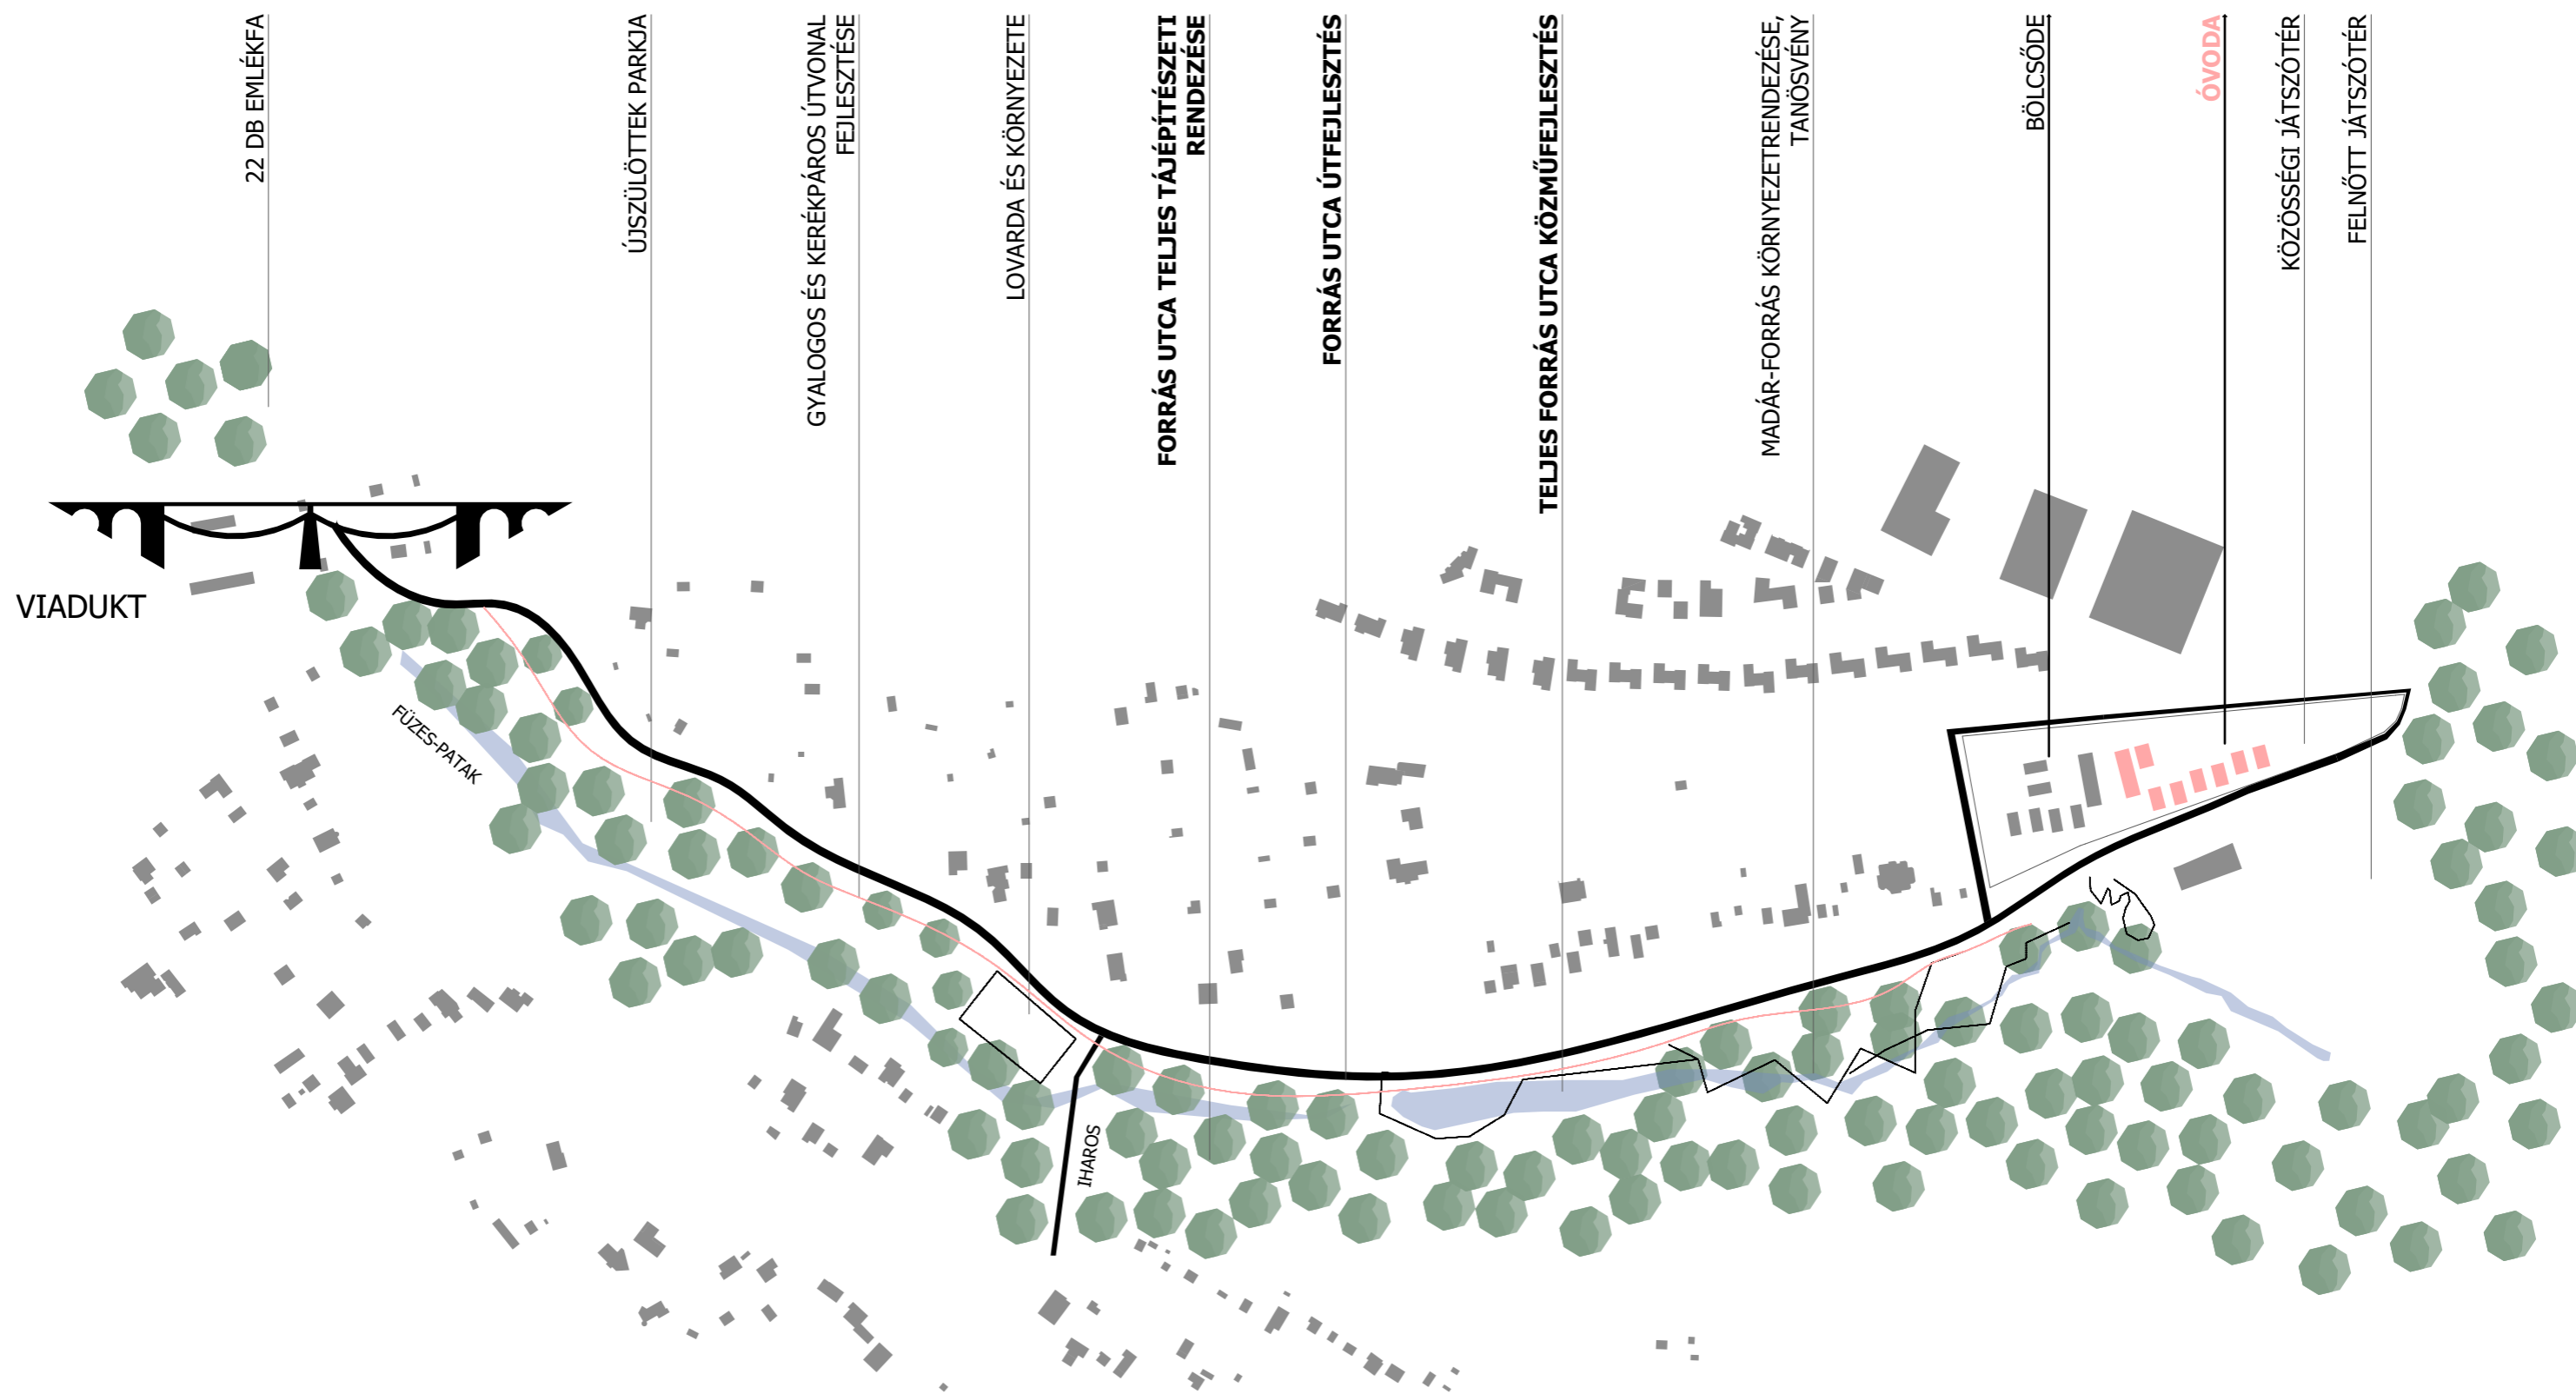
22 DB EMLÉKFA

ÚJSZÜLÖTTEK PARKJA

GYALOGOS ÉS KERÉKPÁROS ÚTVONAL FEJLESZTÉSE

LOVARDA ÉS KÖRNYEZETE

FORRÁS UTCA TELJES TÁJÉPÍTÉSZETI RENDEZÉSE

FORRÁS UTCA ÚTFEJLESZTÉS

TELJES FORRÁS UTCA KÖZMŰFEJLESZTÉS

MADÁR-FORRÁS KÖRNYEZETRENDEZÉSE, TANÖSVÉNY

BÖLCSŐDE

ÓVODA

KÖZÖSSÉGI JÁTSZÓTÉR

FELNŐTT JÁTSZÓTÉR

VIADUKT

FÜZES-PATAK

IHAROS